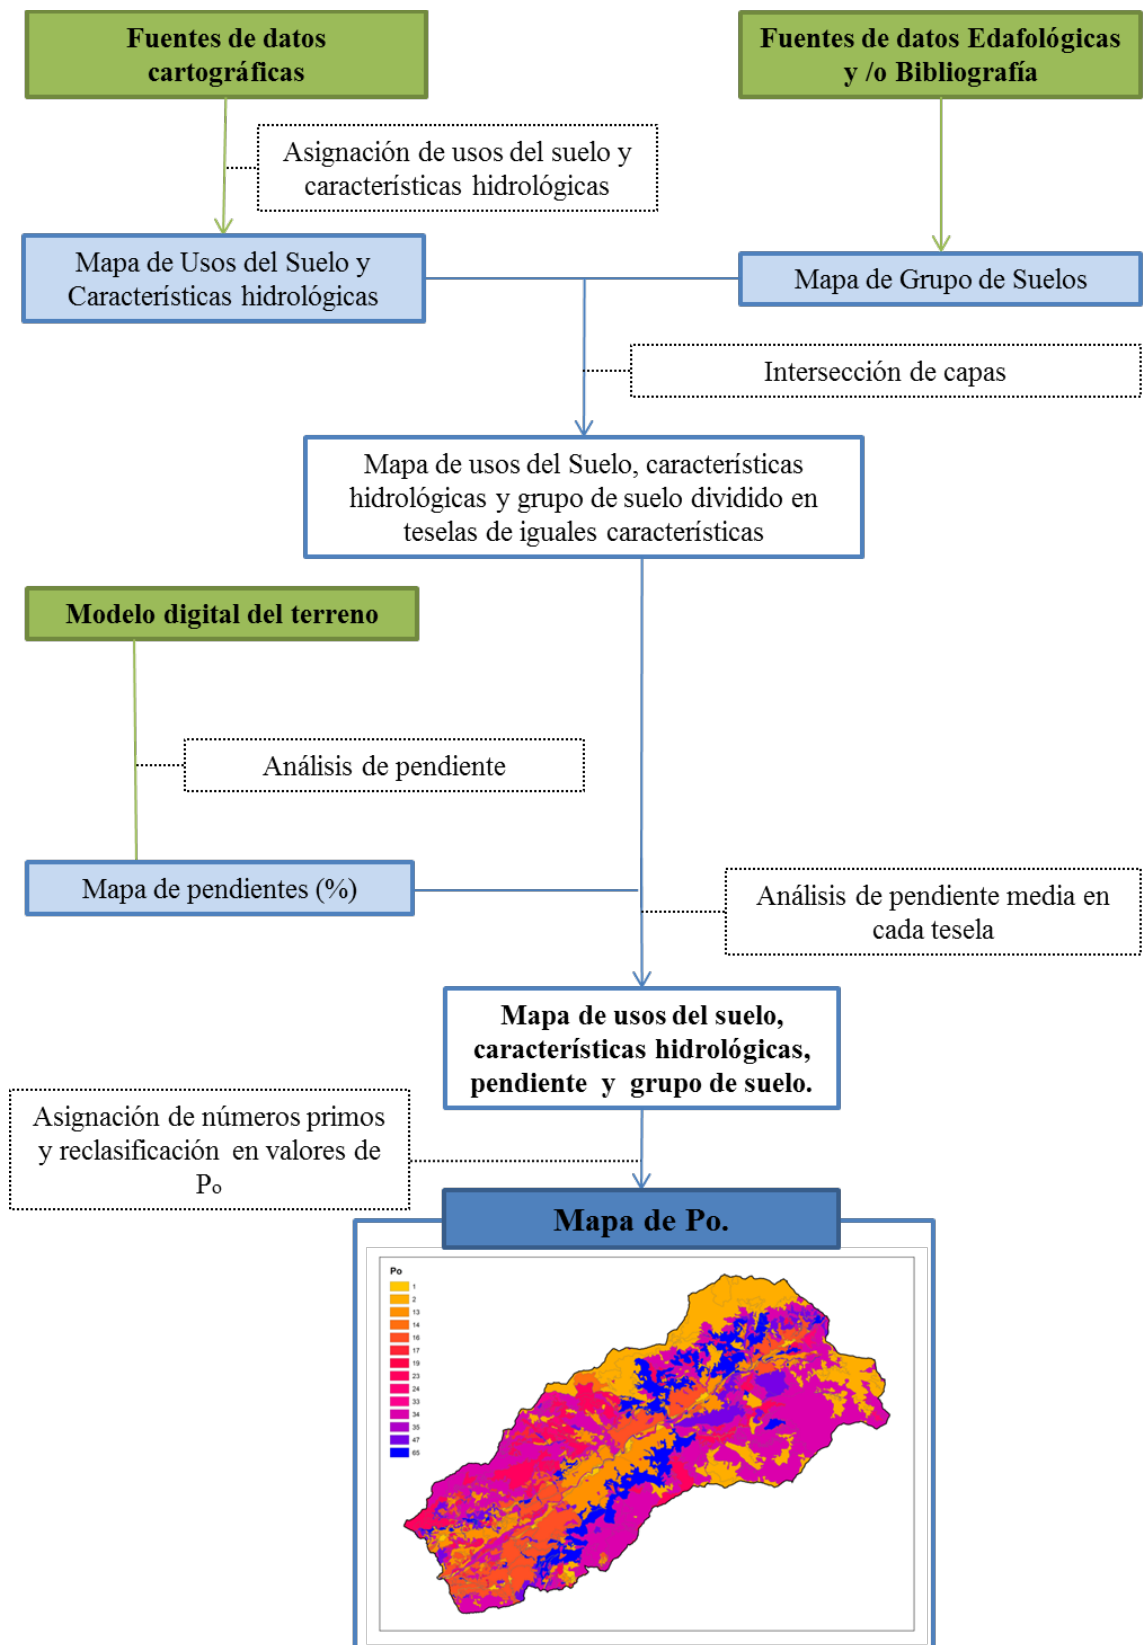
Fuentes de datos cartográficas

Fuentes de datos Edafológicas y /o Bibliografía

Asignación de usos del suelo y características hidrológicas

Mapa de Usos del Suelo y Características hidrológicas

Mapa de Grupo de Suelos

Intersección de capas

Mapa de usos del Suelo, características hidrológicas y grupo de suelo dividido en teselas de iguales características

Modelo digital del terreno

Análisis de pendiente

Mapa de pendientes (%)

Análisis de pendiente media en cada tesela

Mapa de usos del suelo, características hidrológicas, pendiente y grupo de suelo.

Asignación de números primos y reclasificación en valores de P₀

Mapa de Po.

Po
1
2
13
14
16
17
19
23
24
33
34
35
47
65